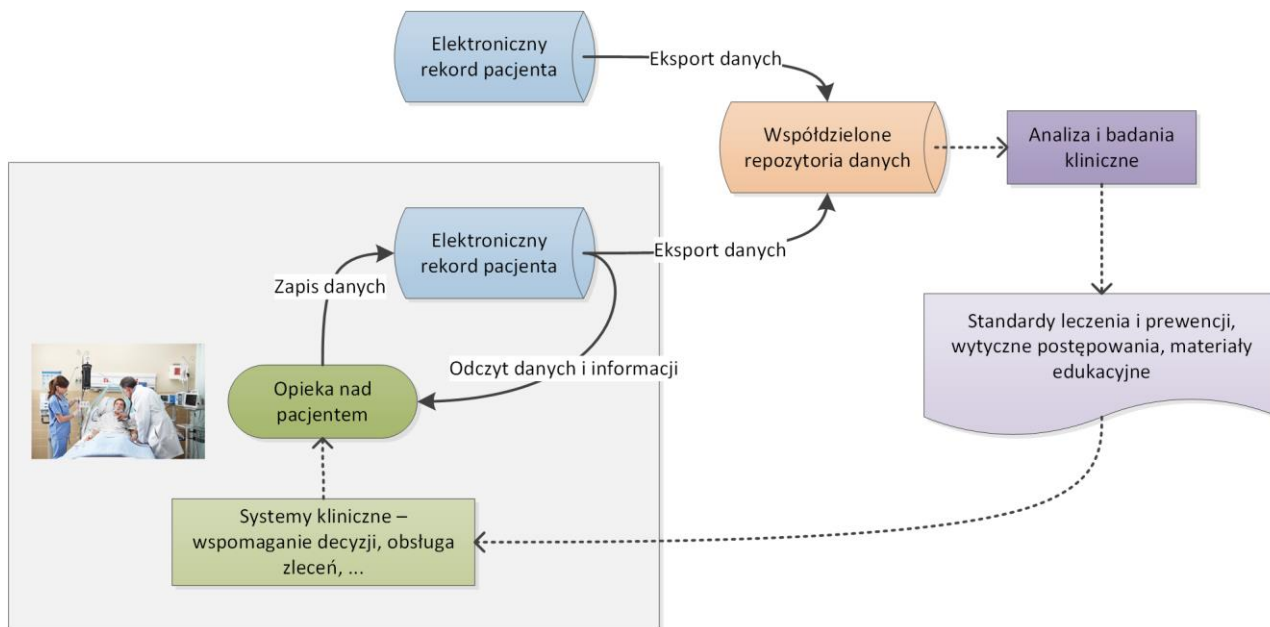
Elektroniczny rekord pacjenta

Eksport danych

Współdzielone repozytoria danych

Analiza i badania kliniczne

Elektroniczny rekord pacjenta

Eksport danych

Zapis danych

Standardy leczenia i prewencji, wytyczne postępowania, materiały edukacyjne

Odczyt danych i informacji

Opieka nad pacjentem

Systemy kliniczne – wspomaganie decyzji, obsługa zleceń, ...